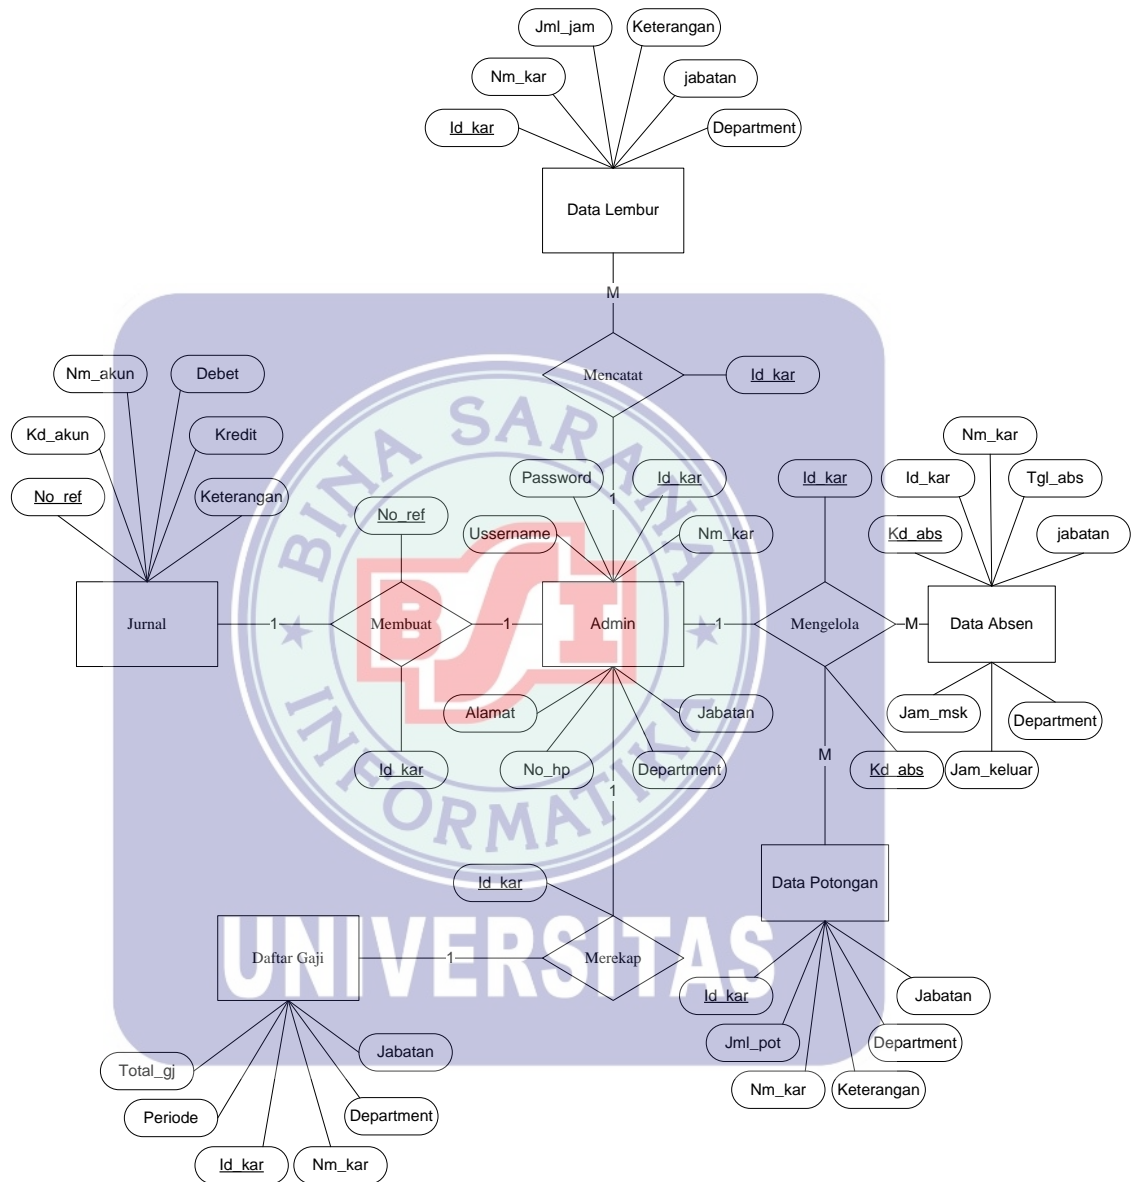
Jml_jam
Keterangan
Nm_kar
jabatan
Id_kar
Department
Data Lembur
M
Mencatat
Id_kar
Nm_akun
Debet
Kd_akun
Kredit
No_ref
Keterangan
Password
Id_kar
1
Id_kar
Nm_kar
Id_kar
Tgl_abs
No_ref
Ussername
Nm_kar
Kd_abs
jabatan
Jurnal
1
Membuat
1
Admin
1
Mengelola
M
Data Absen
Alamat
Jabatan
Jam_msk
Department
M
Id_kar
No_hp
Department
Kd_abs
Jam_keluar
1
Id_kar
Data Potongan
Daftar Gaji
1
Merekap
Id_kar
Jabatan
Jabatan
Jml_pot
Department
Total_gj
Nm_kar
Keterangan
Periode
Department
Id_kar
Nm_kar
BINA SARANA INFORMATIKA
UNIVERSITAS